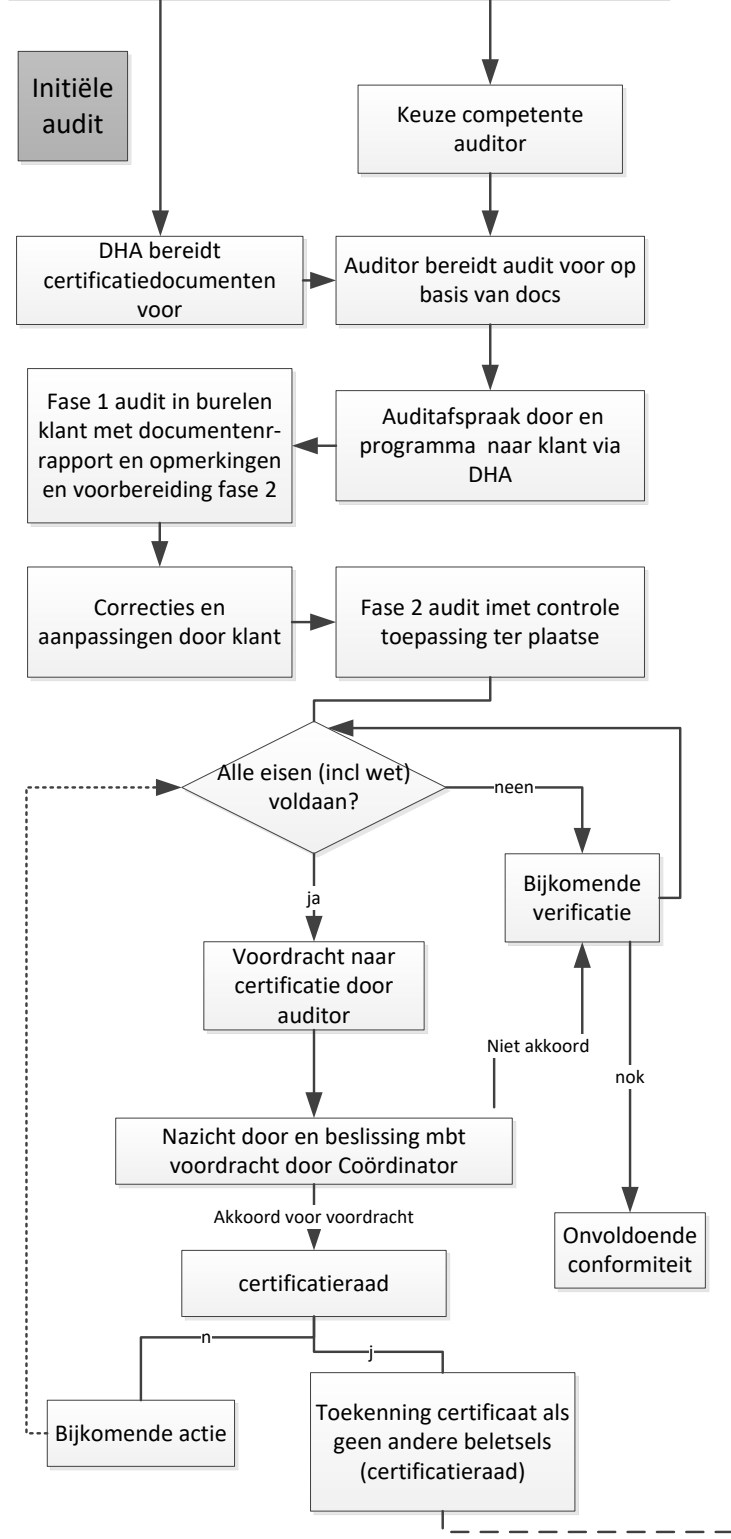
Initiële audit

Keuze competente auditor

DHA bereidt certificatiedocumenten voor

Auditor bereidt audit voor op basis van docs

Fase 1 audit in burelen klant met documentenrapport en opmerkingen en voorbereiding fase 2

Auditafspraak door en programma naar klant via DHA

Correcties en aanpassingen door klant

Fase 2 audit imet controle toepassing ter plaatse

Alle eisen (incl wet) voldaan?

neen

Bijkomende verificatie

ja

Voordracht naar certificatie door auditor

Niet akkoord

nok

Nazicht door en beslissing mbt voordracht door Coördinator

Akkoord voor voordracht

Onvoldoende conformiteit

certificatieraad

n

j

Bijkomende actie

Toekenning certificaat als geen andere beletsels (certificatieraad)